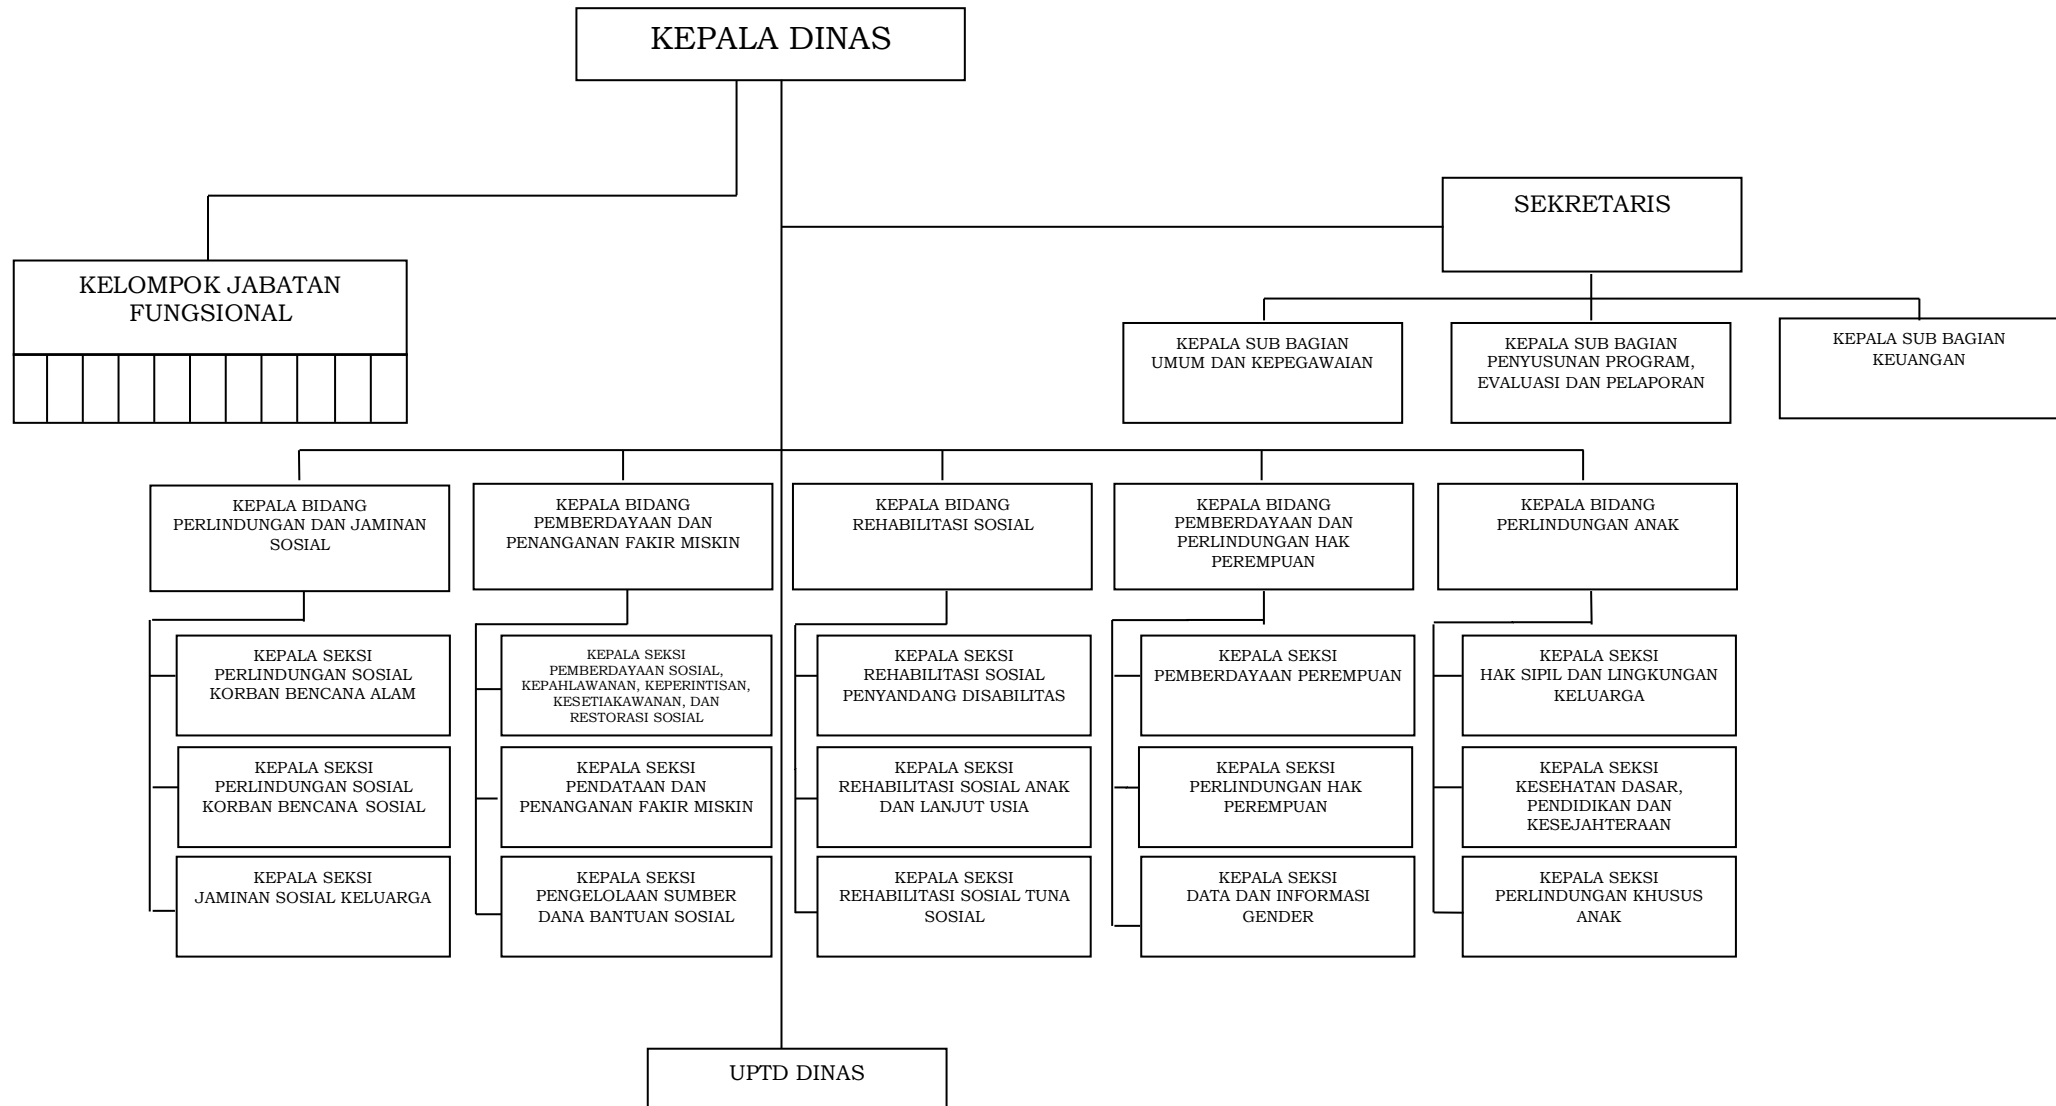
KEPALA DINAS

KELOMPOK JABATAN FUNGSIONAL

SEKRETARIS

KEPALA SUB BAGIAN UMUM DAN KEPEGAWAIAN

KEPALA SUB BAGIAN PENYUSUNAN PROGRAM, EVALUASI DAN PELAPORAN

KEPALA SUB BAGIAN KEUANGAN

KEPALA BIDANG PERLINDUNGAN DAN JAMINAN SOSIAL

KEPALA SEKSI PERLINDUNGAN SOSIAL KORBAN BENCANA ALAM

KEPALA SEKSI PERLINDUNGAN SOSIAL KORBAN BENCANA SOSIAL

KEPALA SEKSI JAMINAN SOSIAL KELUARGA

KEPALA BIDANG PEMBERDAYAAN DAN PENANGANAN FAKIR MISKIN

KEPALA SEKSI PEMBERDAYAAN SOSIAL, KEPAHLAWANAN, KEPERINTISAN, KESETIAKAWANAN, DAN RESTORASI SOSIAL

KEPALA SEKSI PENDATAAN DAN PENANGANAN FAKIR MISKIN

KEPALA SEKSI PENGELOLAAN SUMBER DANA BANTUAN SOSIAL

KEPALA BIDANG REHABILITASI SOSIAL

KEPALA SEKSI REHABILITASI SOSIAL PENYANDANG DISABILITAS

KEPALA SEKSI REHABILITASI SOSIAL ANAK DAN LANJUT USIA

KEPALA SEKSI REHABILITASI SOSIAL TUNA SOSIAL

KEPALA BIDANG PEMBERDAYAAN DAN PERLINDUNGAN HAK PEREMPUAN

KEPALA SEKSI PEMBERDAYAAN PEREMPUAN

KEPALA SEKSI PERLINDUNGAN HAK PEREMPUAN

KEPALA SEKSI DATA DAN INFORMASI GENDER

KEPALA BIDANG PERLINDUNGAN ANAK

KEPALA SEKSI HAK SIPIL DAN LINGKUNGAN KELUARGA

KEPALA SEKSI KESEHATAN DASAR, PENDIDIKAN DAN KESEJAHTERAAN

KEPALA SEKSI PERLINDUNGAN KHUSUS ANAK

UPTD DINAS